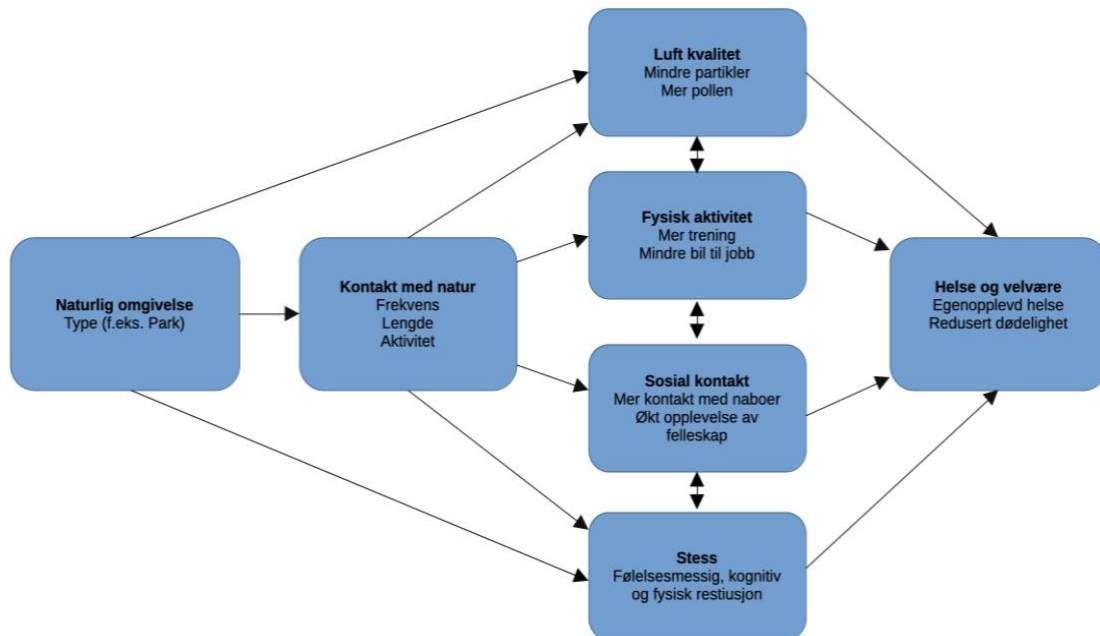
Luft kvalitet
Mindre partikler
Mer pollen

Fysisk aktivitet
Mer trening
Mindre bil til jobb

Naturlig omgivelse
Type (f.eks. Park)

Kontakt med natur
Frekvens
Lengde
Aktivitet

Helse og velvære
Egenopplevd helse
Redusert dødelighet

Sosial kontakt
Mer kontakt med naboer
Økt opplevelse av felleskap

Stess
Følelsesmessig, kognitiv og fysisk restiusjon